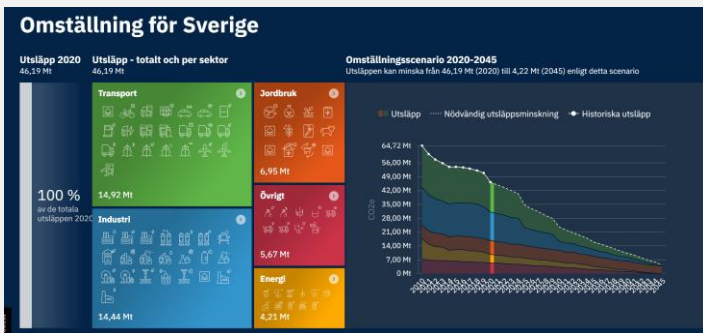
Omställning för Sverige

Utsläpp 2020
46,19 Mt

Utsläpp - totalt och per sektor
46,19 Mt

Omställningsscenario 2020-2045
Utsläppen kan minska från 46,19 Mt (2020) till 4,22 Mt (2045) enligt detta scenario

100 %
av de totala utsläppen 2020

Transport
14,92 Mt

Jordbruk
6,95 Mt

Övrigt
5,67 Mt

Industri
14,44 Mt

Energi
4,21 Mt

Utsläpp
Nödvändig utsläppsminskning
Historiska utsläpp

64,72 Mt
56,00 Mt
49,00 Mt
42,00 Mt
35,00 Mt
28,00 Mt
21,00 Mt
14,00 Mt
7,00 Mt
0 Mt

CO2e

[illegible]